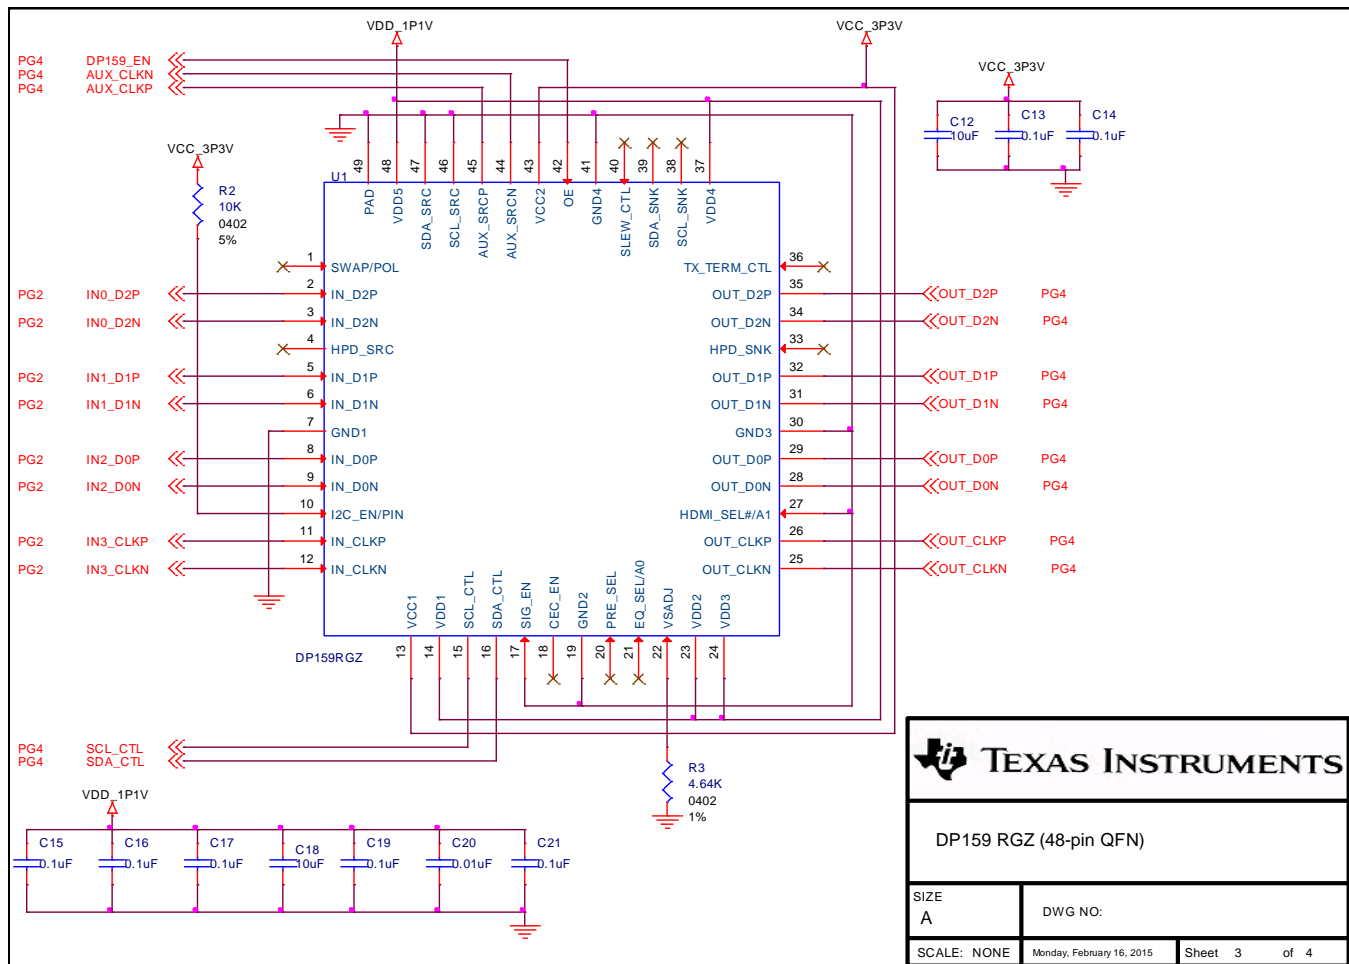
VDD_1P1V

VCC_3P3V

PG4 DP159_EN
PG4 AUX_CLKN
PG4 AUX_CLKP

VCC_3P3V

C12 10uF
C13 0.1uF
C14 0.1uF

VCC_3P3V

R2
10K
0402
5%

U1

49 PAD
48 VDD5
47 SDA_SRC
46 SCL_SRC
45 AUX_SRCP
44 AUX_SRCN
43 VCC2
42 OE
41 GND4
40 SLEW_CTL
39 SDA_SNK
38 SCL_SNK
37 VDD4

1 SWAP/POL
2 IN_D2P
3 IN_D2N
4 HPD_SRC
5 IN_D1P
6 IN_D1N
7 GND1
8 IN_D0P
9 IN_D0N
10 I2C_EN/PIN
11 IN_CLKP
12 IN_CLKN

36 TX_TERM_CTL
35 OUT_D2P
34 OUT_D2N
33 HPD_SNK
32 OUT_D1P
31 OUT_D1N
30 GND3
29 OUT_D0P
28 OUT_D0N
27 HDMI_SEL#/A1
26 OUT_CLKP
25 OUT_CLKN

PG2 IN0_D2P
PG2 IN0_D2N
PG2 IN1_D1P
PG2 IN1_D1N
PG2 IN2_D0P
PG2 IN2_D0N
PG2 IN3_CLKP
PG2 IN3_CLKN

OUT_D2P PG4
OUT_D2N PG4
OUT_D1P PG4
OUT_D1N PG4
OUT_D0P PG4
OUT_D0N PG4
OUT_CLKP PG4
OUT_CLKN PG4

VCC1 VDD1 SCL_CTL SDA_CTL SIG_EN CEC_EN GND2 PRE_SEL EQ_SEL/A0 VSADJ VDD2 VDD3

DP159RGZ

13 14 15 16 17 18 19 20 21 22 23 24

PG4 SCL_CTL
PG4 SDA_CTL

R3
4.64K
0402
1%

VDD_1P1V

C15 0.1uF
C16 0.1uF
C17 0.1uF
C18 10uF
C19 0.1uF
C20 0.01uF
C21 0.1uF

TEXAS INSTRUMENTS

DP159 RGZ (48-pin QFN)

SIZE
A

DWG NO:

SCALE: NONE
Monday, February 16, 2015
Sheet 3 of 4